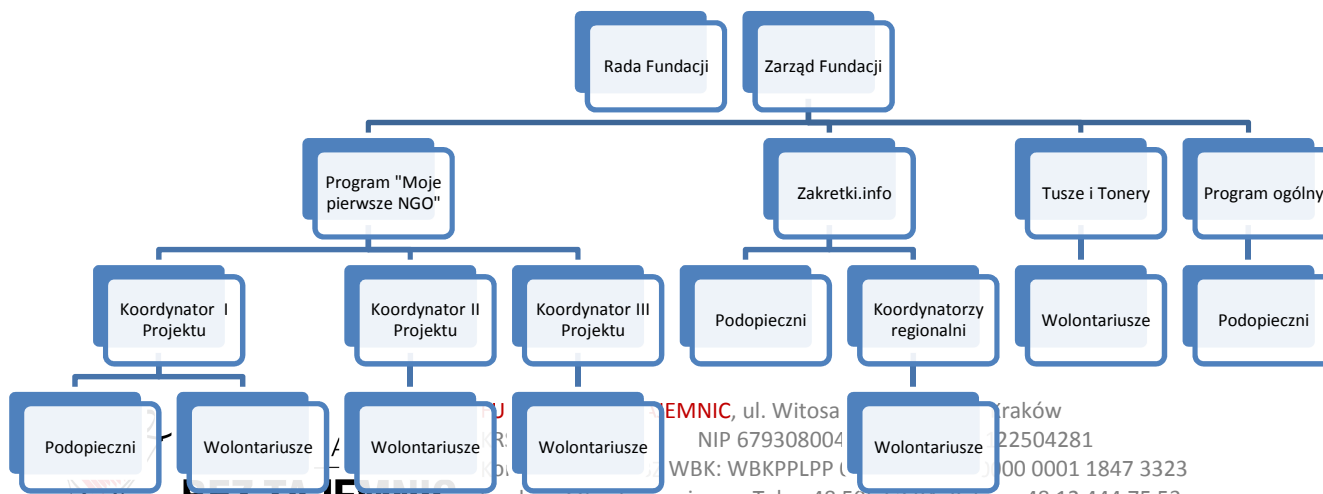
Rada Fundacji

Zarząd Fundacji

Program "Moje pierwsze NGO"

Zakretki.info

Tusze i Tonery

Program ogólny

Koordynator I Projektu

Koordynator II Projektu

Koordynator III Projektu

Podopieczni

Koordynatorzy regionalni

Wolontariusze

Podopieczni

Podopieczni

Wolontariusze

Wolontariusze

Wolontariusze

Wolontariusze

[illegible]EMNIC, ul. Witosa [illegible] Kraków

NIP 679308004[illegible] 22504281

WBK: WBKPPLPP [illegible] 000 0001 1847 3323